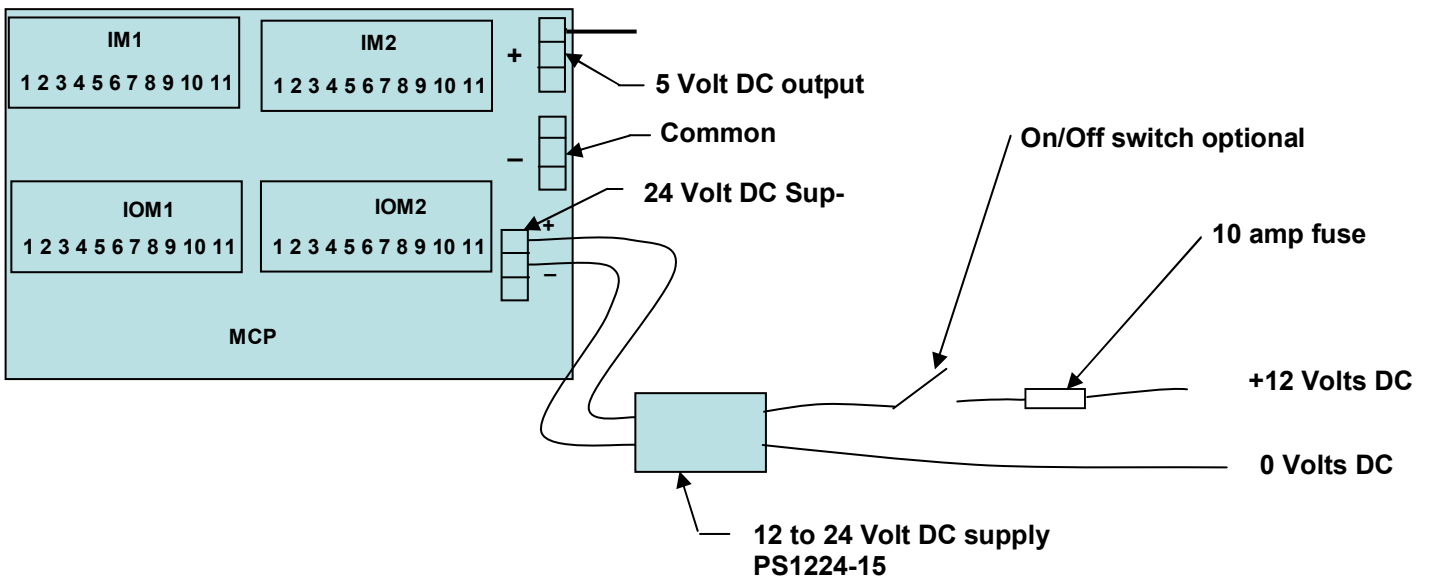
IM1
1 2 3 4 5 6 7 8 9 10 11

IM2
1 2 3 4 5 6 7 8 9 10 11

+

5 Volt DC output

–

Common

On/Off switch optional

IOM1
1 2 3 4 5 6 7 8 9 10 11

IOM2
1 2 3 4 5 6 7 8 9 10 11

24 Volt DC Sup-

+

–

10 amp fuse

MCP

+12 Volts DC

0 Volts DC

12 to 24 Volt DC supply
PS1224-15